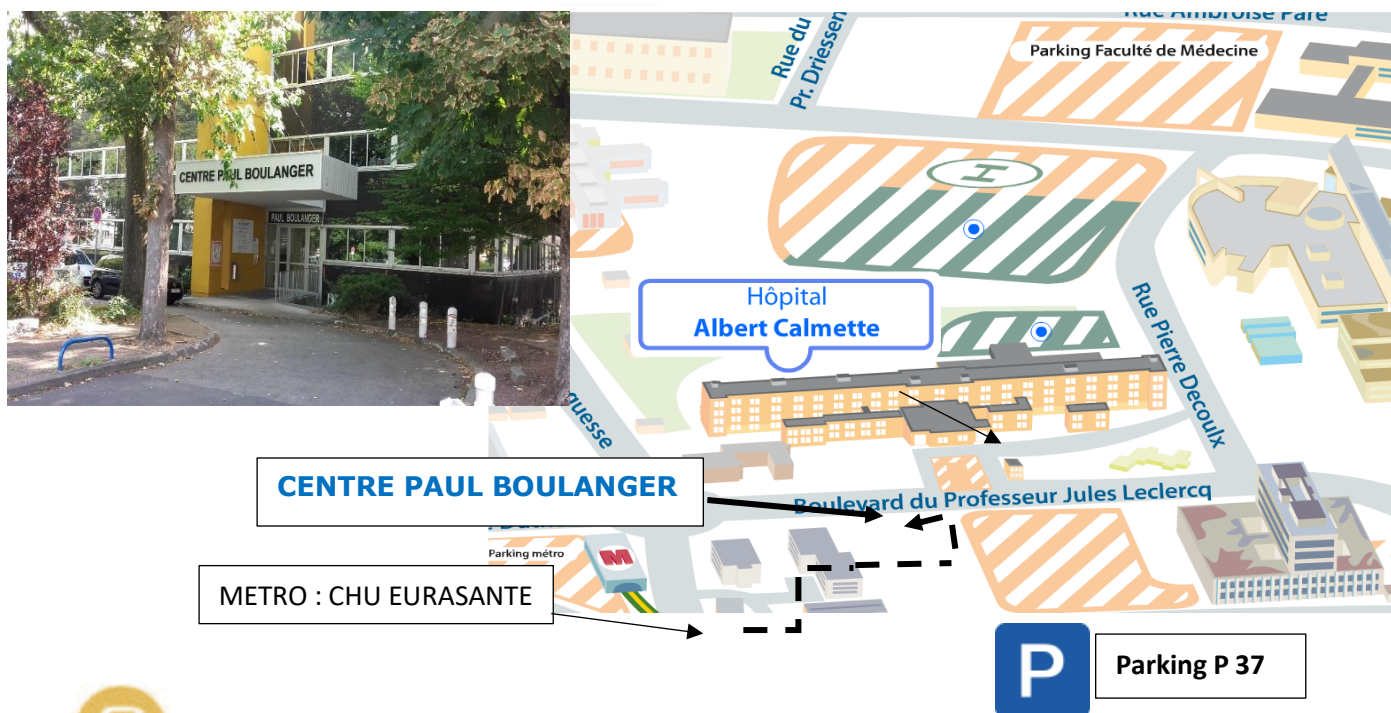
CENTRE PAUL BOULANGER

PAUL BOULANGER

Rue Ambroise Paré

Parking Faculté de Médecine

Rue du Pr. Driessens

Hôpital
Albert Calmette

Rue Pierre Decoulx

uesse

CENTRE PAUL BOULANGER

Boulevard du Professeur Jules Leclercq

Parking métro

M

METRO : CHU EURASANTE

P

Parking P 37